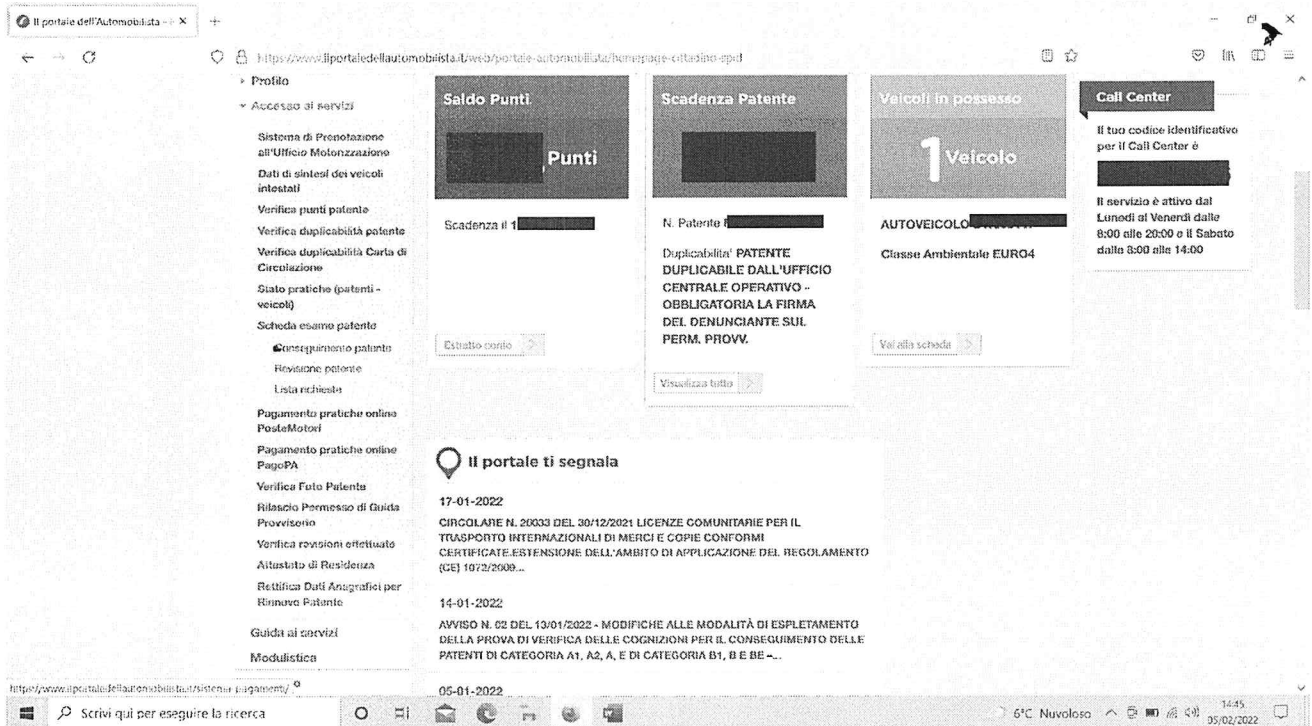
Il portale dell'Automobilista - ×

https://www.ilportaledellautomobilista.it/web/portale-automobilista/homepage-cittadino-rpd

› Profilo

⌄ Accesso ai servizi

Sistema di Prenotazione all'Ufficio Motorizzazione

Dati di sintesi dei veicoli intestati

Verifica punti patente

Verifica duplicabilità patente

Verifica duplicabilità Carta di Circolazione

Stato pratiche (patenti - veicoli)

Scheda esame patente

Conseguimento patente

Revisione patente

Lista richieste

Pagamento pratiche online PosteMotori

Pagamento pratiche online PagoPA

Verifica Foto Patente

Rilascio Permesso di Guida Provvisorio

Verifica revisioni effettuate

Attestato di Residenza

Rettifica Dati Anagrafici per Rinnovo Patente

Guida ai servizi

Modulistica

Saldo Punti

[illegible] Punti

Scadenza il 1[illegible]

Estratto conto

Scadenza Patente

N. Patente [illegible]

Duplicabilita' PATENTE DUPLICABILE DALL'UFFICIO CENTRALE OPERATIVO - OBBLIGATORIA LA FIRMA DEL DENUNCIANTE SUL PERM. PROVV.

Visualizza tutto

Veicoli in possesso

1 Veicolo

AUTOVEICOLO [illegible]

Classe Ambientale EURO4

Vai alla scheda

Call Center

Il tuo codice identificativo per il Call Center è

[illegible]

Il servizio è attivo dal Lunedì al Venerdì dalle 8:00 alle 20:00 e il Sabato dalle 8:00 alle 14:00

Il portale ti segnala

17-01-2022

CIRCOLARE N. 20033 DEL 30/12/2021 LICENZE COMUNITARIE PER IL TRASPORTO INTERNAZIONALI DI MERCI E COPIE CONFORMI CERTIFICATE.ESTENSIONE DELL'AMBITO DI APPLICAZIONE DEL REGOLAMENTO (CE) 1072/2009...

14-01-2022

AVVISO N. 02 DEL 13/01/2022 - MODIFICHE ALLE MODALITÀ DI ESPLETAMENTO DELLA PROVA DI VERIFICA DELLE COGNIZIONI PER IL CONSEGUIMENTO DELLE PATENTI DI CATEGORIA A1, A2, A, E DI CATEGORIA B1, B E BE -...

05-01-2022

https://www.ilportaledellautomobilista.it/sistema-pagamenti/

Scrivi qui per eseguire la ricerca

6°C Nuvoloso 14:45 05/02/2022